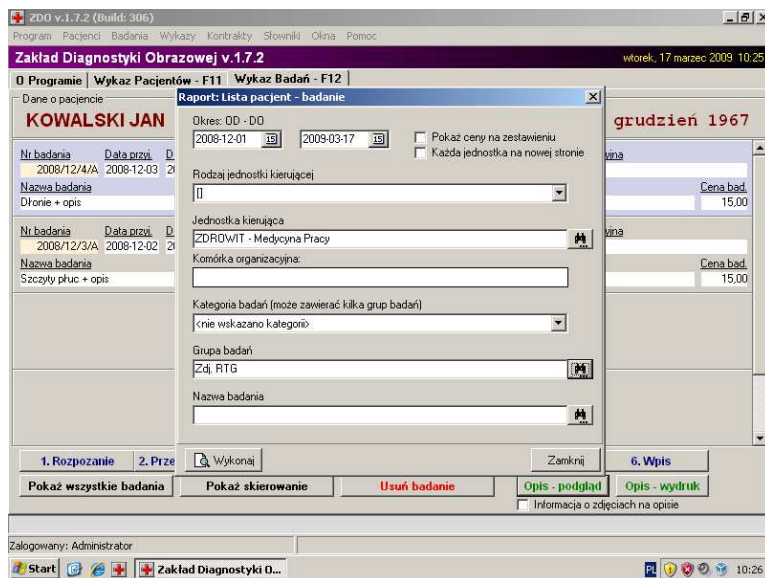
ZDO v.1.7.2 (Build: 306)
Program Pacjenci Badania Wykazy Kontrakty Słowniki Okna Pomoc
Zakład Diagnostyki Obrazowej v.1.7.2
wtorek, 17 marzec 2009 10:25
O Programie | Wykaz Pacjentów - F11 | Wykaz Badań - F12
Dane o pacjencie
KOWALSKI JAN
grudzień 1967
Nr badania Data przyj. D
2008/12/4/A 2008-12-03 2
Nazwa badania
Dłonie + opis
Cena bad.
15,00
Nr badania Data przyj. D
2008/12/3/A 2008-12-02 2
Nazwa badania
Szczyty płuc + opis
Cena bad.
15,00
1. Rozpozanie 2. Prze
6. Wpis
Pokaż wszystkie badania
Pokaż skierowanie
Usuń badanie
Opis - podgląd
Opis - wydruk
Informacja o zdjęciach na opisie
Raport: Lista pacjent - badanie
Okres: OD - DO
2008-12-01 15 2009-03-17 15
Pokaż ceny na zestawieniu
Każda jednostka na nowej stronie
Rodzaj jednostki kierującej
[]
Jednostka kierująca
ZDROWIT - Medycyna Pracy
Komórka organizacyjna:
Kategoria badań (może zawierać kilka grup badań)
<nie wskazano kategorii>
Grupa badań
Zdj. RTG
Nazwa badania
Wykonaj
Zamknij
Zalogowany: Administrator
Start
Zakład Diagnostyki O...
PL 10:26